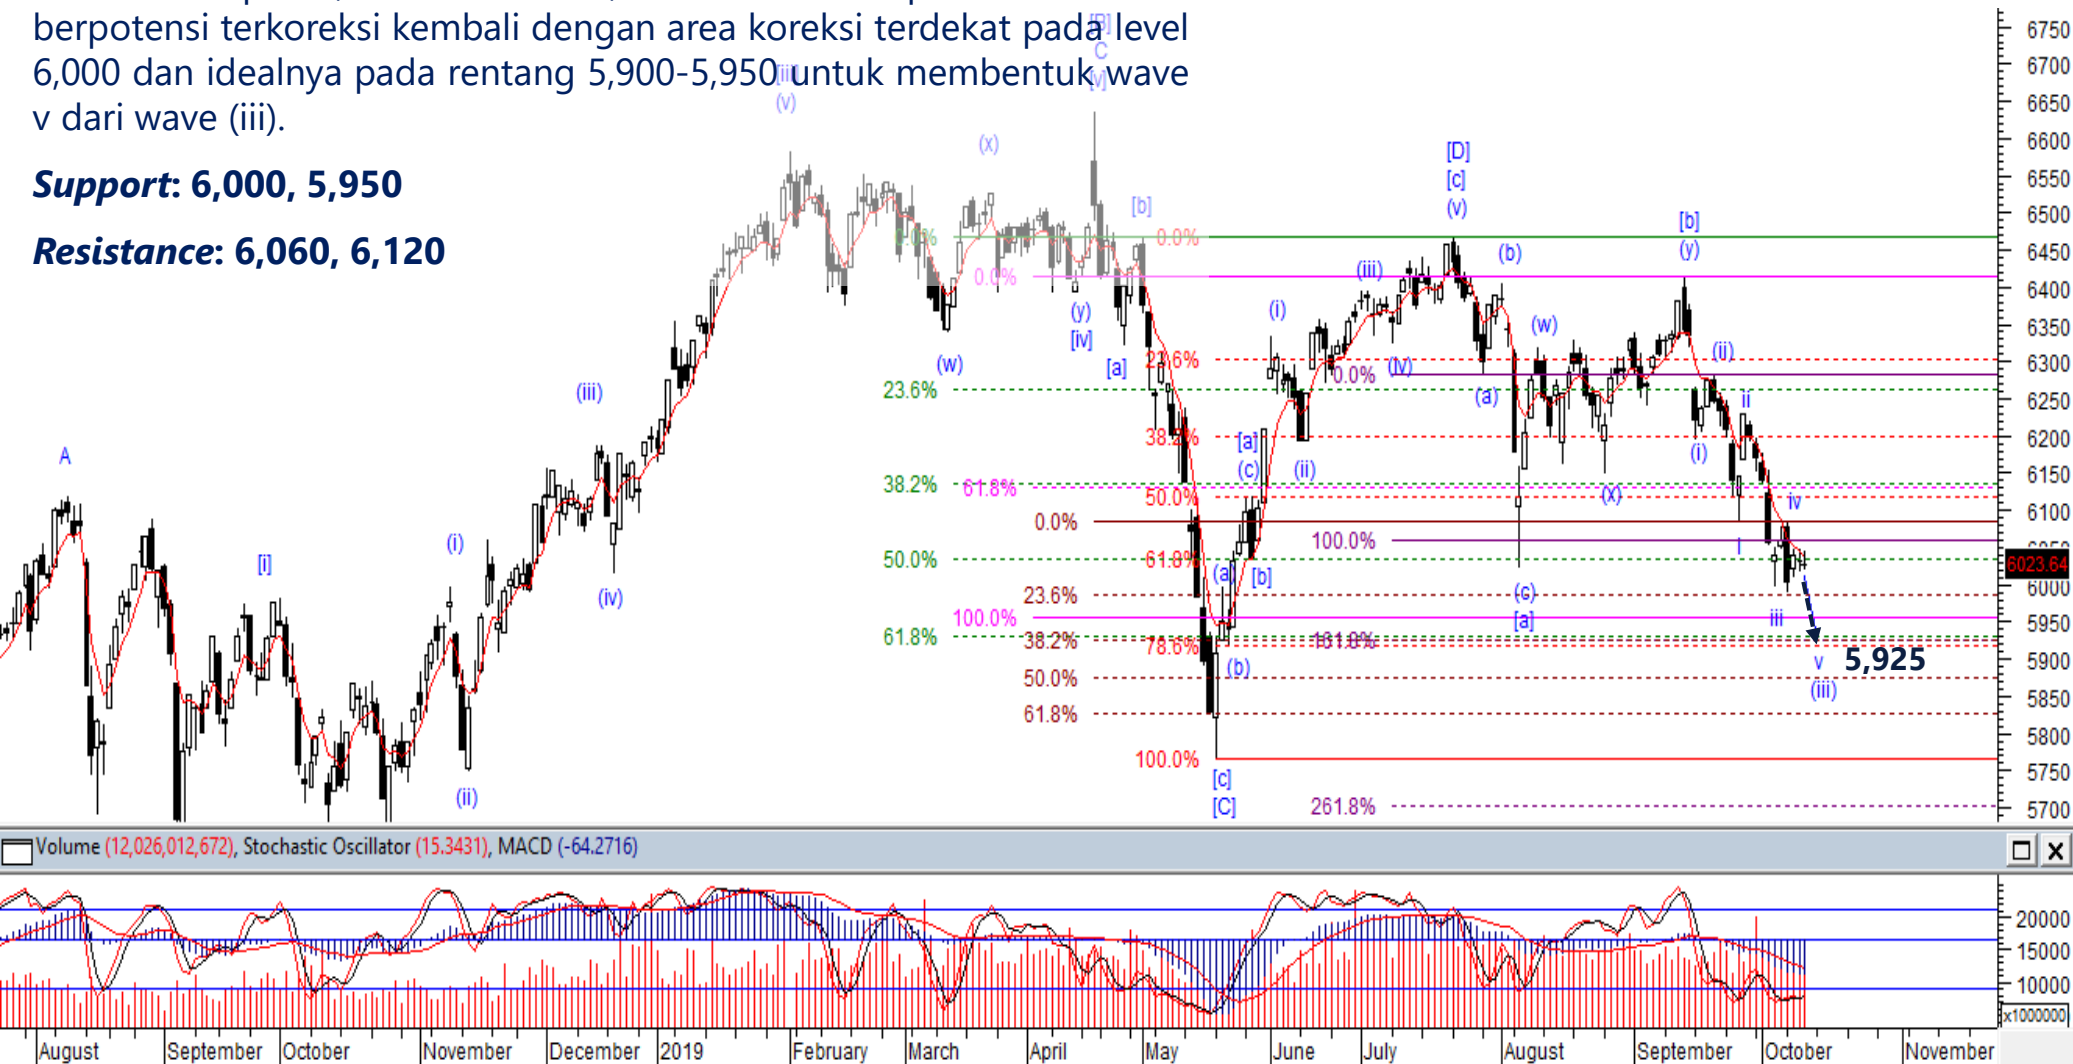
berpotensi terkoreksi kembali dengan area koreksi terdekat pada level 6,000 dan idealnya pada rentang 5,900-5,950 untuk membentuk wave v dari wave (iii).

***Support*: 6,000, 5,950**

***Resistance*: 6,060, 6,120**

A
[i]
(i)
(ii)
(iii)
(iv)
(v)
(x)
(w)
(y)
[iv]
[b]
[a]
[B]
C
[D]
[c]
(v)
(b)
[b]
(y)
(iii)
(i)
(ii)
(iv)
(a)
(w)
(x)
(c)
[a]
(c)
(a)
[b]
(b)
[c]
[C]
(i)
(ii)
ii
iv
i
iii
v
(iii)
0.0%
23.6%
38.2%
50.0%
61.8%
100.0%
0.0%
61.8%
0.0%
23.6%
38.2%
50.0%
61.8%
0.0%
23.6%
38.2%
50.0%
61.8%
78.6%
100.0%
0.0%
100.0%
161.8%
261.8%
5,925
6023.64
6750
6700
6650
6600
6550
6500
6450
6400
6350
6300
6250
6200
6150
6100
6050
6000
5950
5900
5850
5800
5750
5700
Volume (12,026,012,672), Stochastic Oscillator (15.3431), MACD (-64.2716)
20000
15000
10000
x1000000
August
September
October
November
December
2019
February
March
April
May
June
July
August
September
October
November